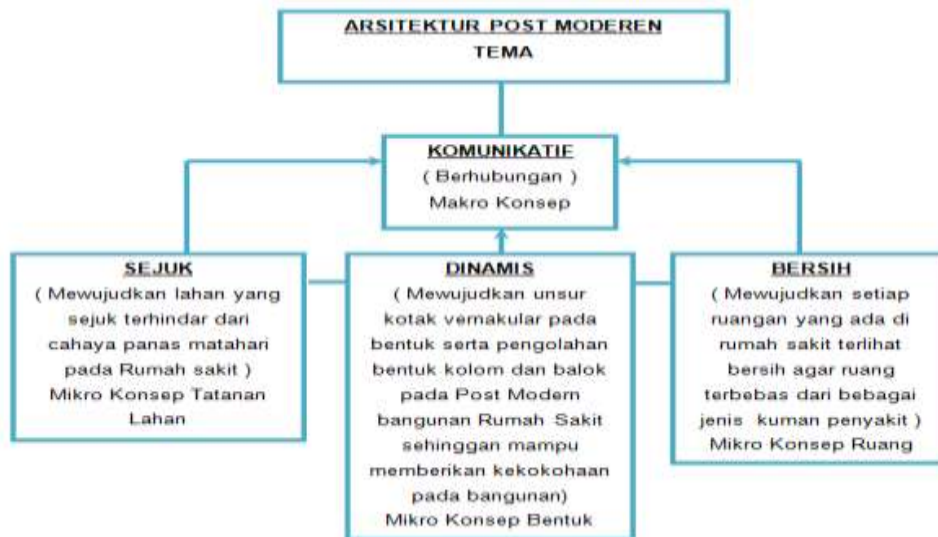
ARSITEKTUR POST MODEREN
TEMA

KOMUNIKATIF
( Berhubungan )
Makro Konsep

SEJUK
( Mewujudkan lahan yang sejuk terhindar dari cahaya panas matahari pada Rumah sakit )
Mikro Konsep Tatanan Lahan

DINAMIS
( Mewujudkan unsur kotak vernakular pada bentuk serta pengolahan bentuk kolom dan balok pada Post Modern bangunan Rumah Sakit sehinggan mampu memberikan kekokohaan pada bangunan)
Mikro Konsep Bentuk

BERSIH
( Mewujudkan setiap ruangan yang ada di rumah sakit terlihat bersih agar ruang terbebas dari bebagai jenis kuman penyakit )
Mikro Konsep Ruang